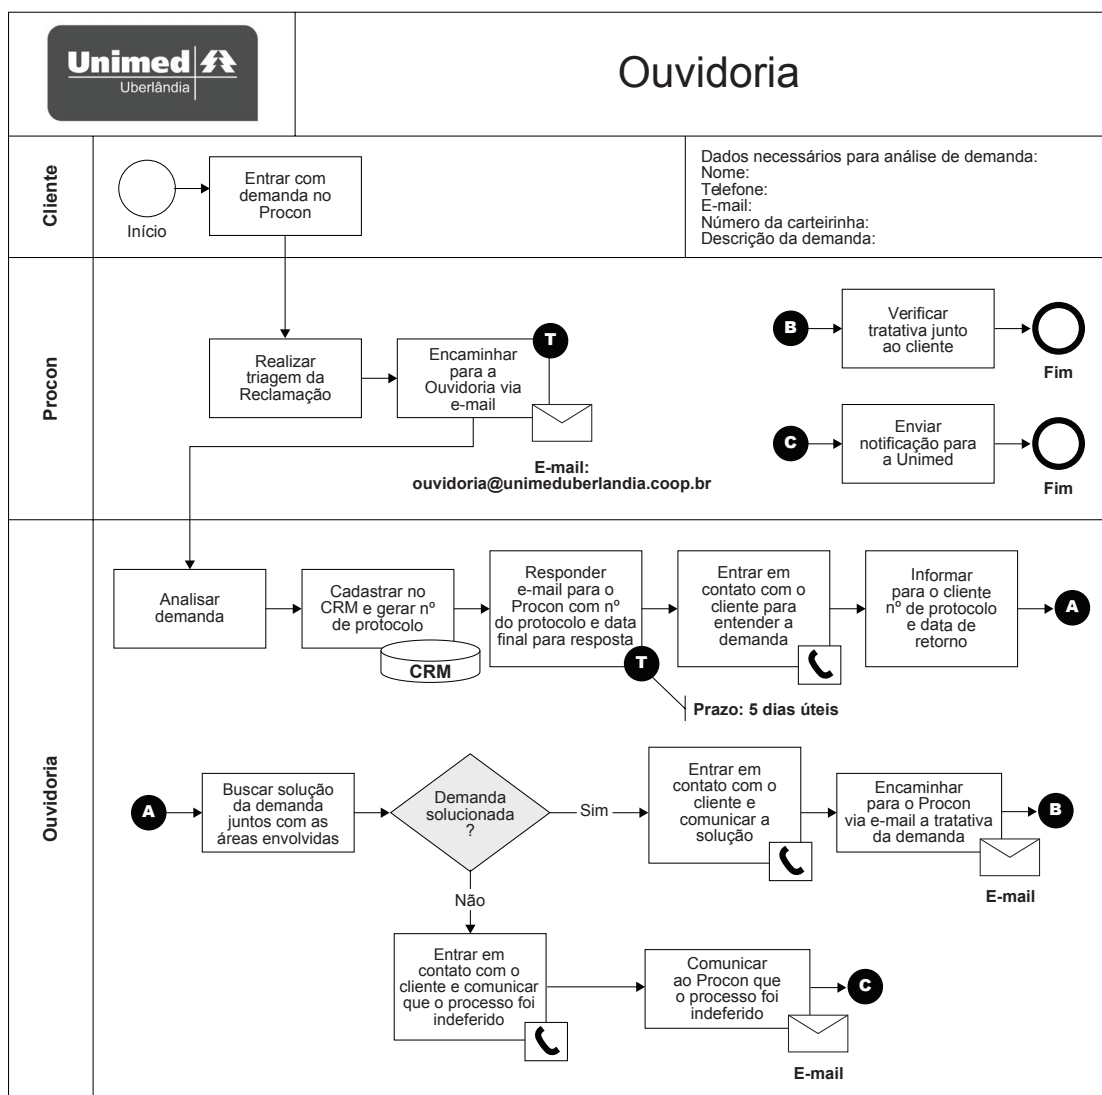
Unimed
Uberlândia

Ouvidoria

Cliente

Início

Entrar com demanda no Procon

Dados necessários para análise de demanda:
Nome:
Telefone:
E-mail:
Número da carteirinha:
Descrição da demanda:

Procon

Realizar triagem da Reclamação

T

Encaminhar para a Ouvidoria via e-mail

E-mail:
ouvidoria@unimeduberlandia.coop.br

B

Verificar tratativa junto ao cliente

Fim

C

Enviar notificação para a Unimed

Fim

Ouvidoria

Analisar demanda

Cadastrar no CRM e gerar nº de protocolo

CRM

Responder e-mail para o Procon com nº do protocolo e data final para resposta

T

Prazo: 5 dias úteis

Entrar em contato com o cliente para entender a demanda

Informar para o cliente nº de protocolo e data de retorno

A

A

Buscar solução da demanda juntos com as áreas envolvidas

Demanda solucionada ?

Sim

Entrar em contato com o cliente e comunicar a solução

Encaminhar para o Procon via e-mail a tratativa da demanda

B

E-mail

Não

Entrar em contato com o cliente e comunicar que o processo foi indeferido

Comunicar ao Procon que o processo foi indeferido

C

E-mail